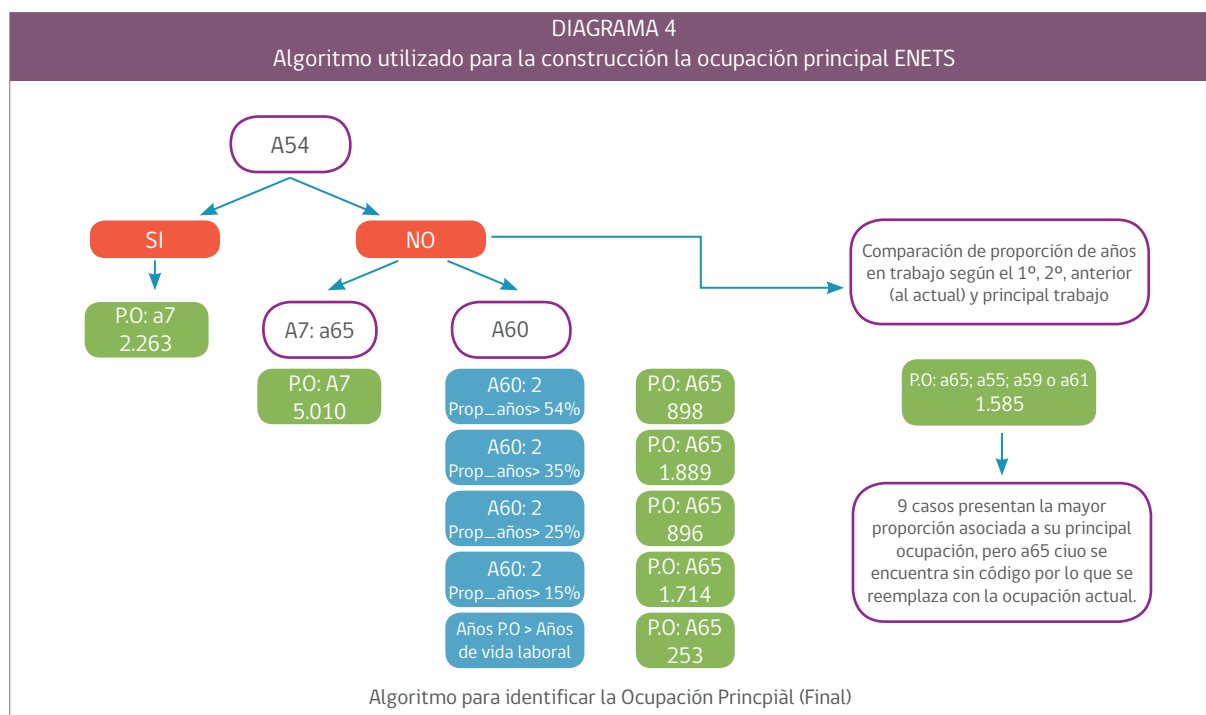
DIAGRAMA 4
Algoritmo utilizado para la construcción la ocupación principal ENETS

A54

SI

NO

P.O: a7
2.263

A7: a65

A60

P.O: A7
5.010

A60: 2
Prop_años> 54%

P.O: A65
898

A60: 2
Prop_años> 35%

P.O: A65
1.889

A60: 2
Prop_años> 25%

P.O: A65
896

A60: 2
Prop_años> 15%

P.O: A65
1.714

Años P.O > Años de vida laboral

P.O: A65
253

Comparación de proporción de años en trabajo según el 1º, 2º, anterior (al actual) y principal trabajo

P.O: a65; a55; a59 o a61
1.585

9 casos presentan la mayor proporción asociada a su principal ocupación, pero a65 ciuo se encuentra sin código por lo que se reemplaza con la ocupación actual.

Algoritmo para identificar la Ocupación Prncpiàl (Final)